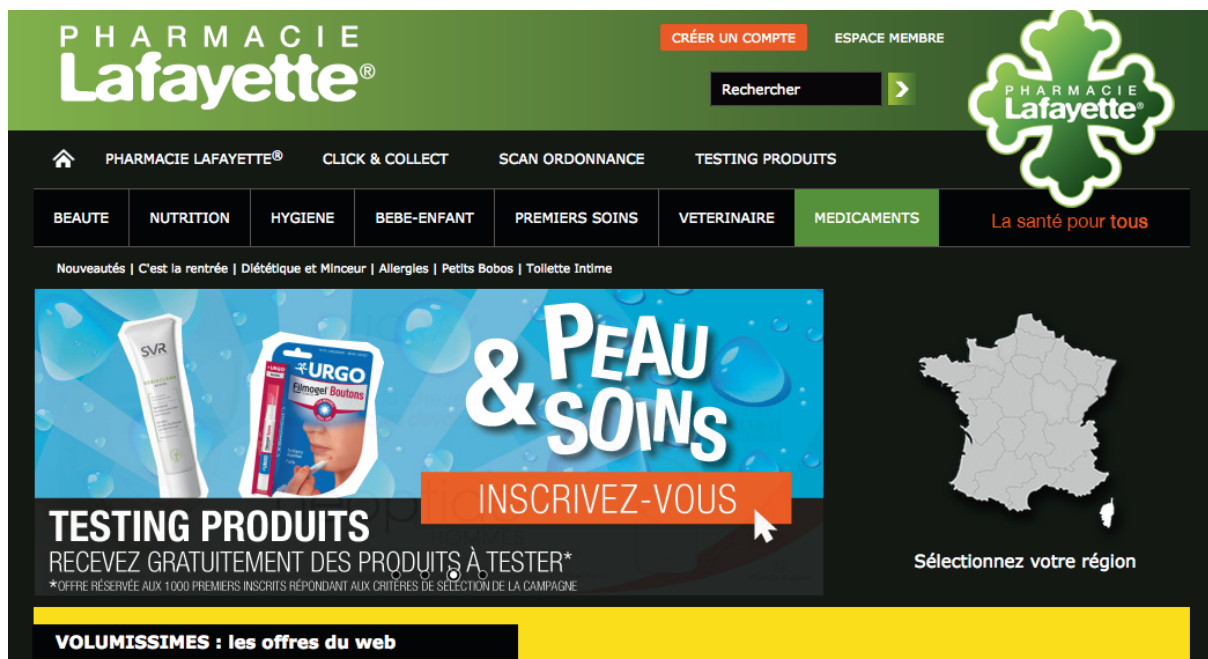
PHARMACIE
Lafayette®

CRÉER UN COMPTE
ESPACE MEMBRE

Rechercher

PHARMACIE
Lafayette®

PHARMACIE LAFAYETTE®
CLICK & COLLECT
SCAN ORDONNANCE
TESTING PRODUITS

BEAUTE
NUTRITION
HYGIENE
BEBE-ENFANT
PREMIERS SOINS
VETERINAIRE
MEDICAMENTS

La santé pour tous

Nouveautés | C'est la rentrée | Diététique et Minceur | Allergies | Petits Bobos | Toilette Intime

SVR

URGO
Filmogel Boutons

PEAU & SOINS

INSCRIVEZ-VOUS

TESTING PRODUITS
RECEVEZ GRATUITEMENT DES PRODUITS À TESTER*
*OFFRE RÉSERVÉE AUX 1000 PREMIERS INSCRITS RÉPONDANT AUX CRITÈRES DE SÉLECTION DE LA CAMPAGNE

Sélectionnez votre région

VOLUMISSIMES : les offres du web